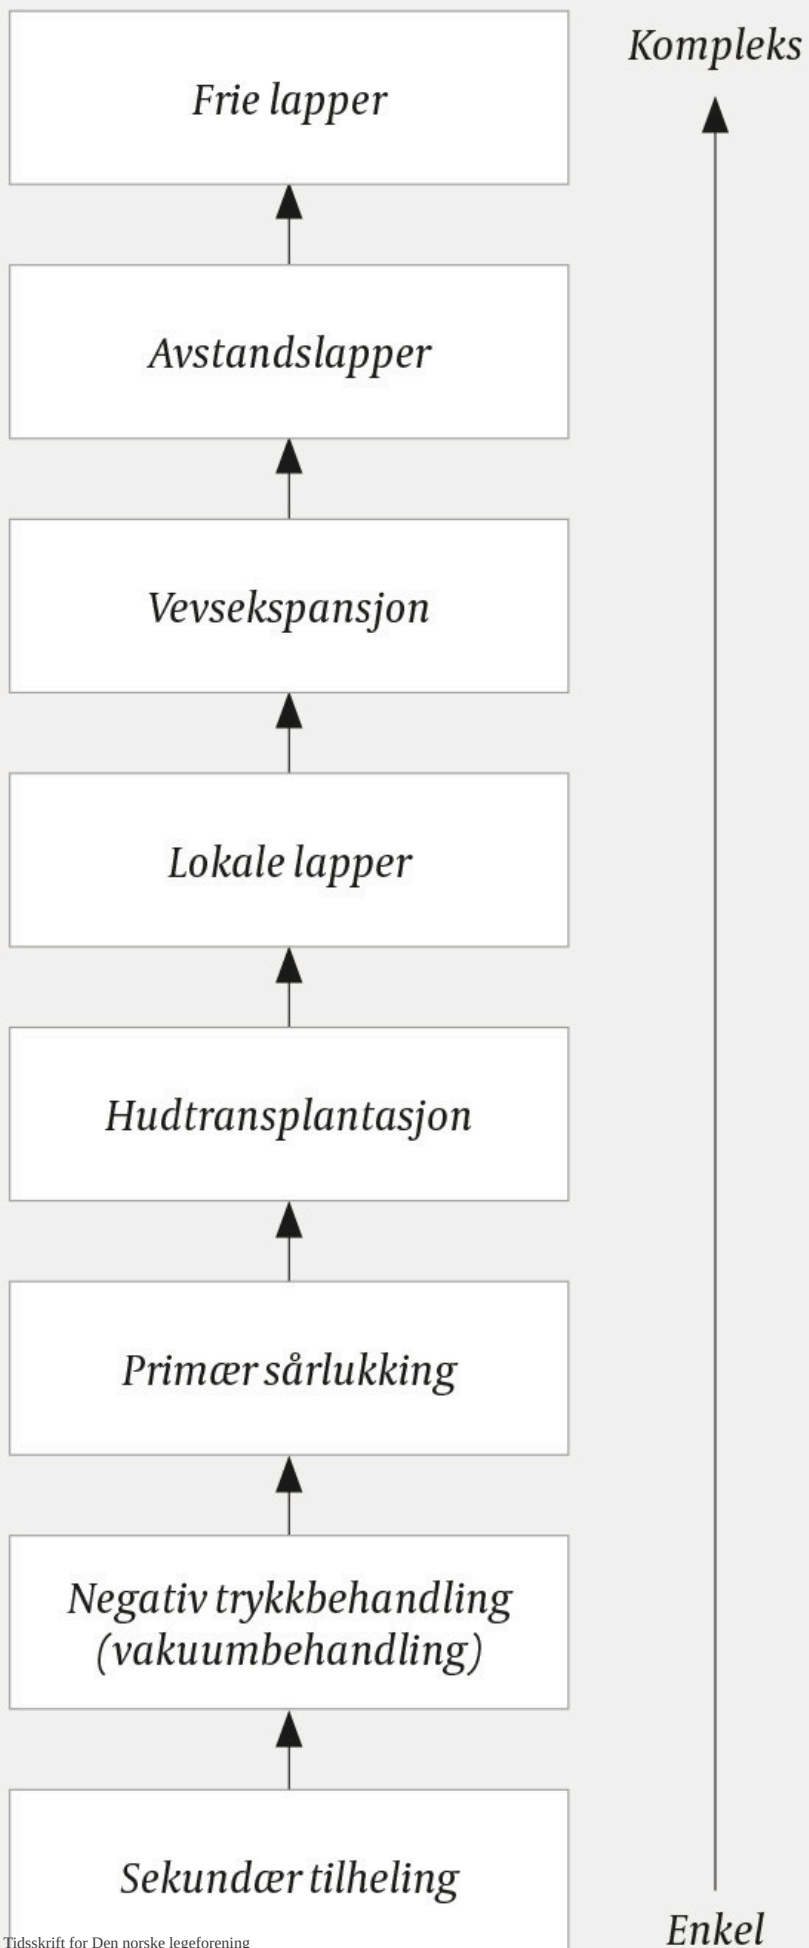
Kompleks

Frie lapper

Avstandslapper

Vevsekspansjon

Lokale lapper

Hudtransplantasjon

Primær sårlukking

Negativ trykkbehandling (vakuumbehandling)

Sekundær tilheling

Enkel

Tidsskrift for Den norske legeforening